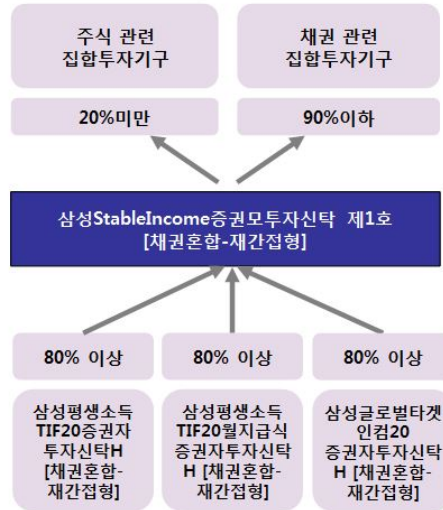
주식 관련 집합투자기구

채권 관련 집합투자기구

20%미만

90%이하

삼성StableIncome증권모투자신탁 제1호 [채권혼합-재간접형]

80% 이상

80% 이상

80% 이상

삼성평생소득 TIF20증권자 투자신탁H [채권혼합-재간접형]

삼성평생소득 TIF20월지급식 증권자투자신탁 H [채권혼합-재간접형]

삼성글로벌타겟 인컴20 증권자투자신탁 H [채권혼합-재간접형]